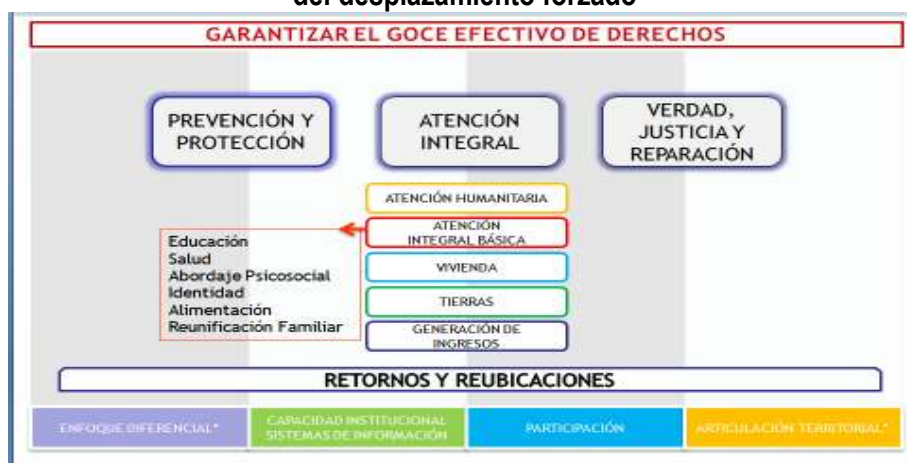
del desplazamiento forzado

GARANTIZAR EL GOCE EFECTIVO DE DERECHOS

PREVENCIÓN Y PROTECCIÓN

ATENCIÓN INTEGRAL

VERDAD, JUSTICIA Y REPARACIÓN

ATENCIÓN HUMANITARIA

ATENCIÓN INTEGRAL BÁSICA

Educación
Salud
Abordaje Psicosocial
Identidad
Alimentación
Reunificación Familiar

VIVIENDA

TIERRAS

GENERACIÓN DE INGRESOS

RETORNOS Y REUBICACIONES

ENFOQUE DIFERENCIAL*

CAPACIDAD INSTITUCIONAL SISTEMAS DE INFORMACIÓN

PARTICIPACIÓN

ARTICULACIÓN TERRITORIAL*